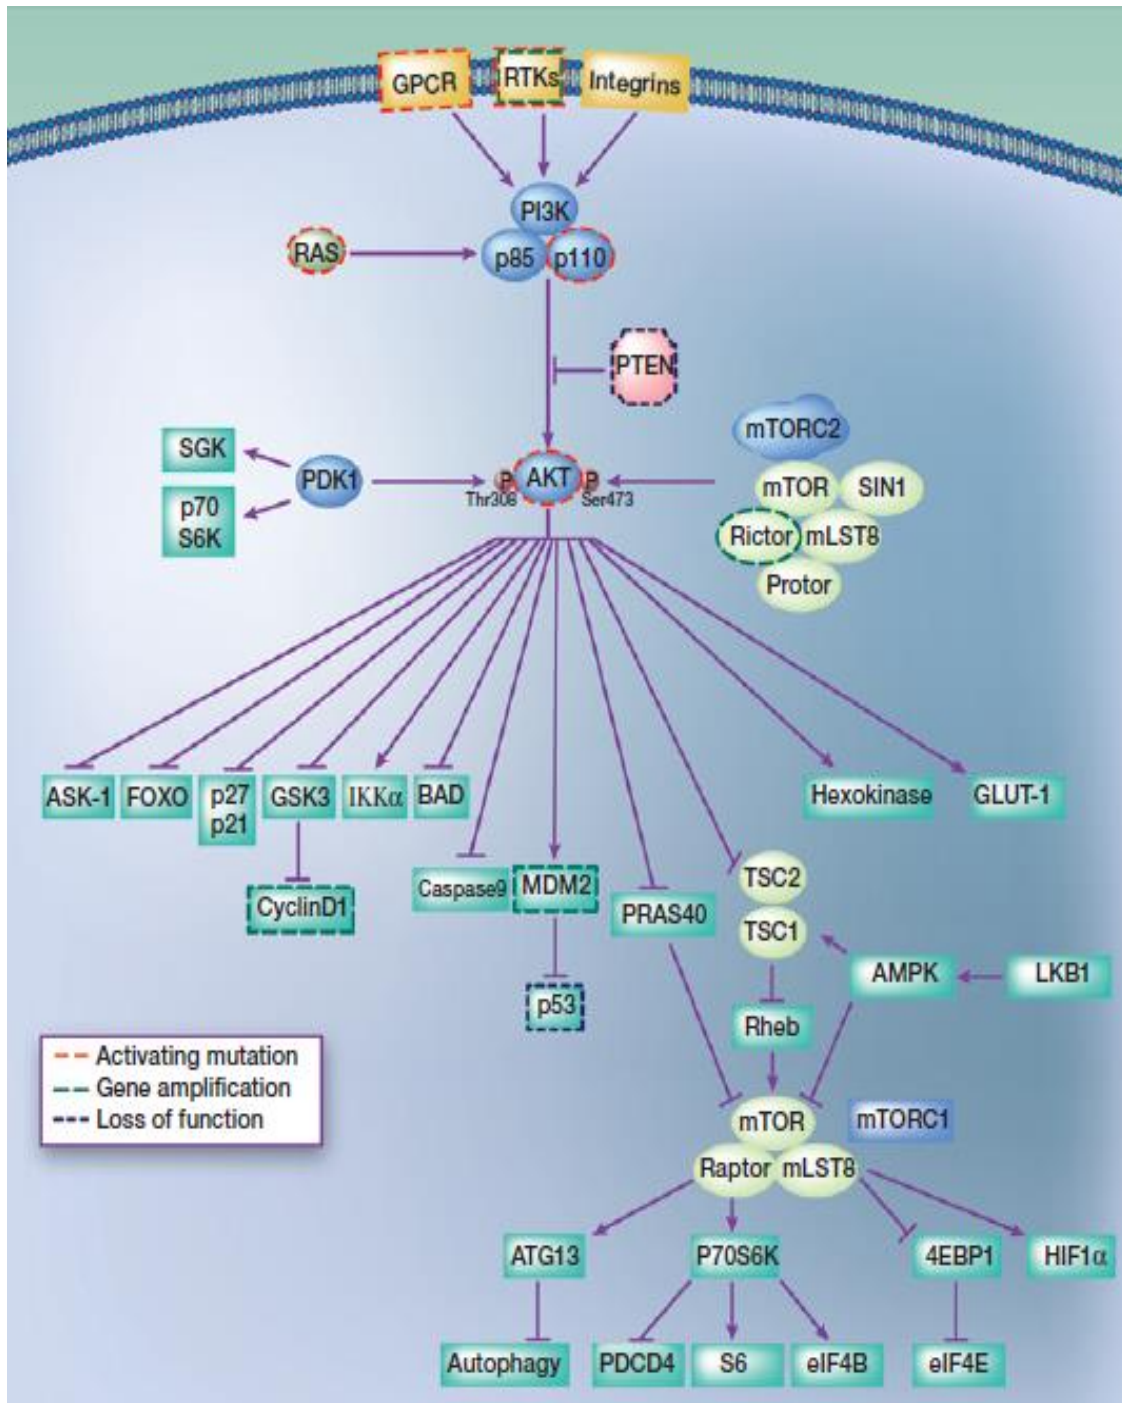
GPCR
RTKs
Integrins
PI3K
RAS
p85
p110
PTEN
mTORC2
SGK
PDK1
P
AKT
P
Thr308
Ser473
mTOR
SIN1
p70
S6K
Rictor
mLST8
Protor
ASK-1
FOXO
p27
p21
GSK3
IKKα
BAD
Hexokinase
GLUT-1
CyclinD1
Caspase9
MDM2
PRAS40
TSC2
TSC1
AMPK
LKB1
p53
Rheb
-- Activating mutation
-- Gene amplification
-- Loss of function
mTOR
mTORC1
Raptor
mLST8
ATG13
P70S6K
4EBP1
HIF1α
Autophagy
PDCD4
S6
eIF4B
eIF4E